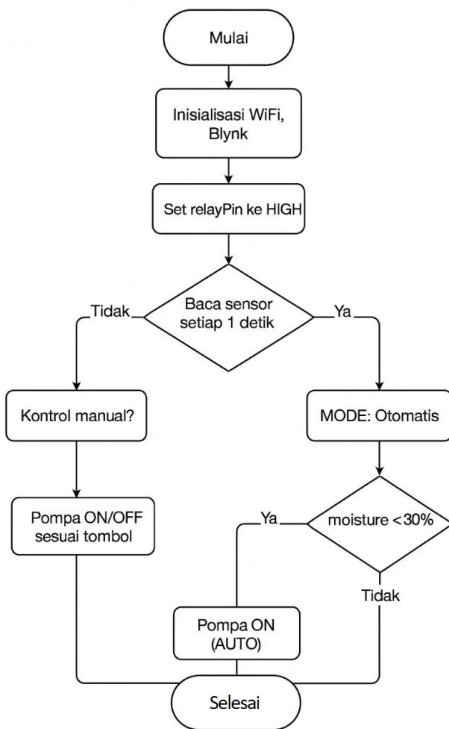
Mulai

Inisialisasi WiFi, Blynk

Set relayPin ke HIGH

Baca sensor setiap 1 detik

Tidak

Ya

Kontrol manual?

MODE: Otomatis

Pompa ON/OFF sesuai tombol

Ya

moisture < 30%

Tidak

Pompa ON (AUTO)

Selesai